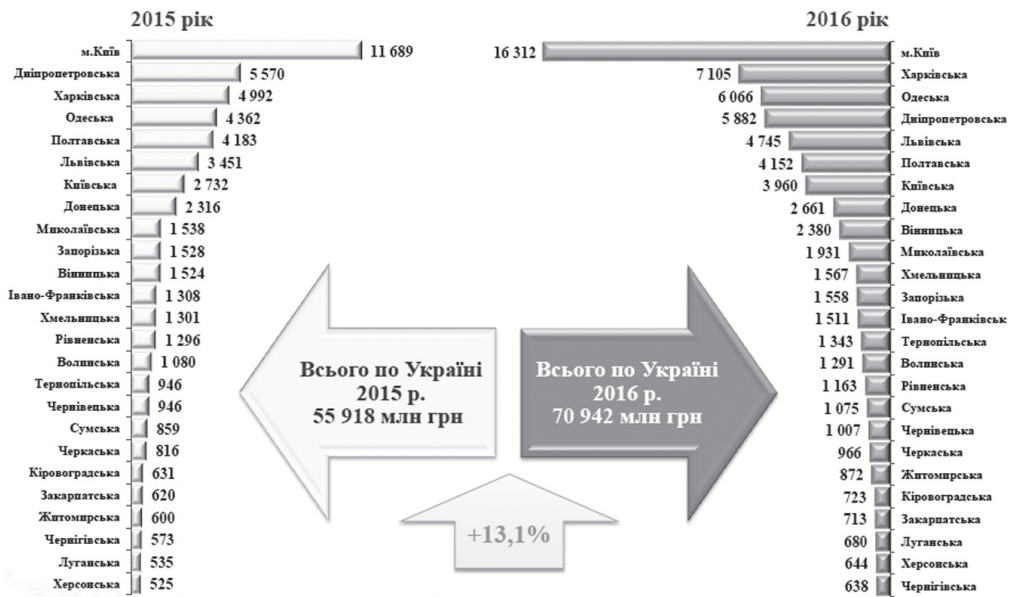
2015 рік

| Область | 2015 |
|---|---|
| м.Київ | 11 689 |
| Дніпропетровська | 5 570 |
| Харківська | 4 992 |
| Одеська | 4 362 |
| Полтавська | 4 183 |
| Львівська | 3 451 |
| Київська | 2 732 |
| Донецька | 2 316 |
| Миколаївська | 1 538 |
| Запорізька | 1 528 |
| Вінницька | 1 524 |
| Івано-Франківська | 1 308 |
| Хмельницька | 1 301 |
| Рівненська | 1 296 |
| Волинська | 1 080 |
| Тернопільська | 946 |
| Чернівецька | 946 |
| Сумська | 859 |
| Черкаська | 816 |
| Кіровоградська | 631 |
| Закарпатська | 620 |
| Житомирська | 600 |
| Чернігівська | 573 |
| Луганська | 535 |
| Херсонська | 525 |

2016 рік

| Область | 2016 |
|---|---|
| м.Київ | 16 312 |
| Харківська | 7 105 |
| Одеська | 6 066 |
| Дніпропетровська | 5 882 |
| Львівська | 4 745 |
| Полтавська | 4 152 |
| Київська | 3 960 |
| Донецька | 2 661 |
| Вінницька | 2 380 |
| Миколаївська | 1 931 |
| Хмельницька | 1 567 |
| Запорізька | 1 558 |
| Івано-Франківськ | 1 511 |
| Тернопільська | 1 343 |
| Волинська | 1 291 |
| Рівненська | 1 163 |
| Сумська | 1 075 |
| Чернівецька | 1 007 |
| Черкаська | 966 |
| Житомирська | 872 |
| Кіровоградська | 723 |
| Закарпатська | 713 |
| Луганська | 680 |
| Херсонська | 644 |
| Чернігівська | 638 |

Всього по Україні 2015 р. 55 918 млн грн

Всього по Україні 2016 р. 70 942 млн грн

+13,1%